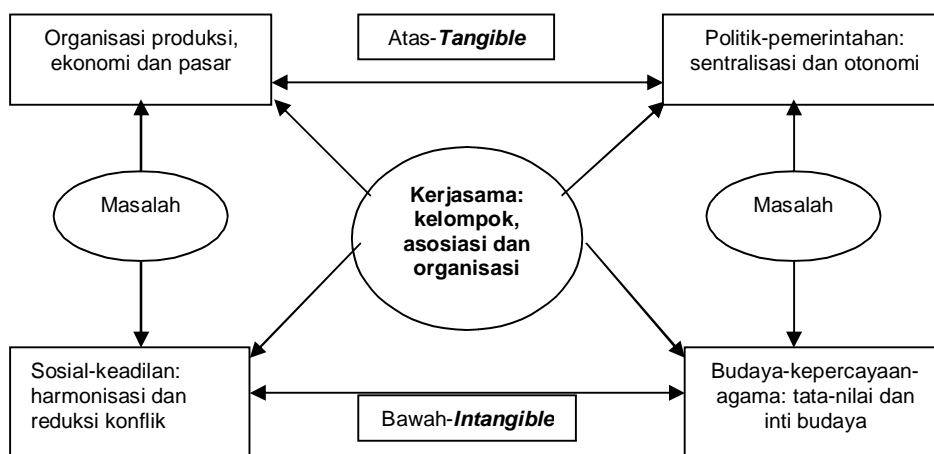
Organisasi produksi, ekonomi dan pasar

Atas-***Tangible***

Politik-pemerintahan: sentralisasi dan otonomi

Masalah

**Kerjasama: kelompok, asosiasi dan organisasi**

Masalah

Sosial-keadilan: harmonisasi dan reduksi konflik

Bawah-***Intangible***

Budaya-kepercayaan-agama: tata-nilai dan inti budaya